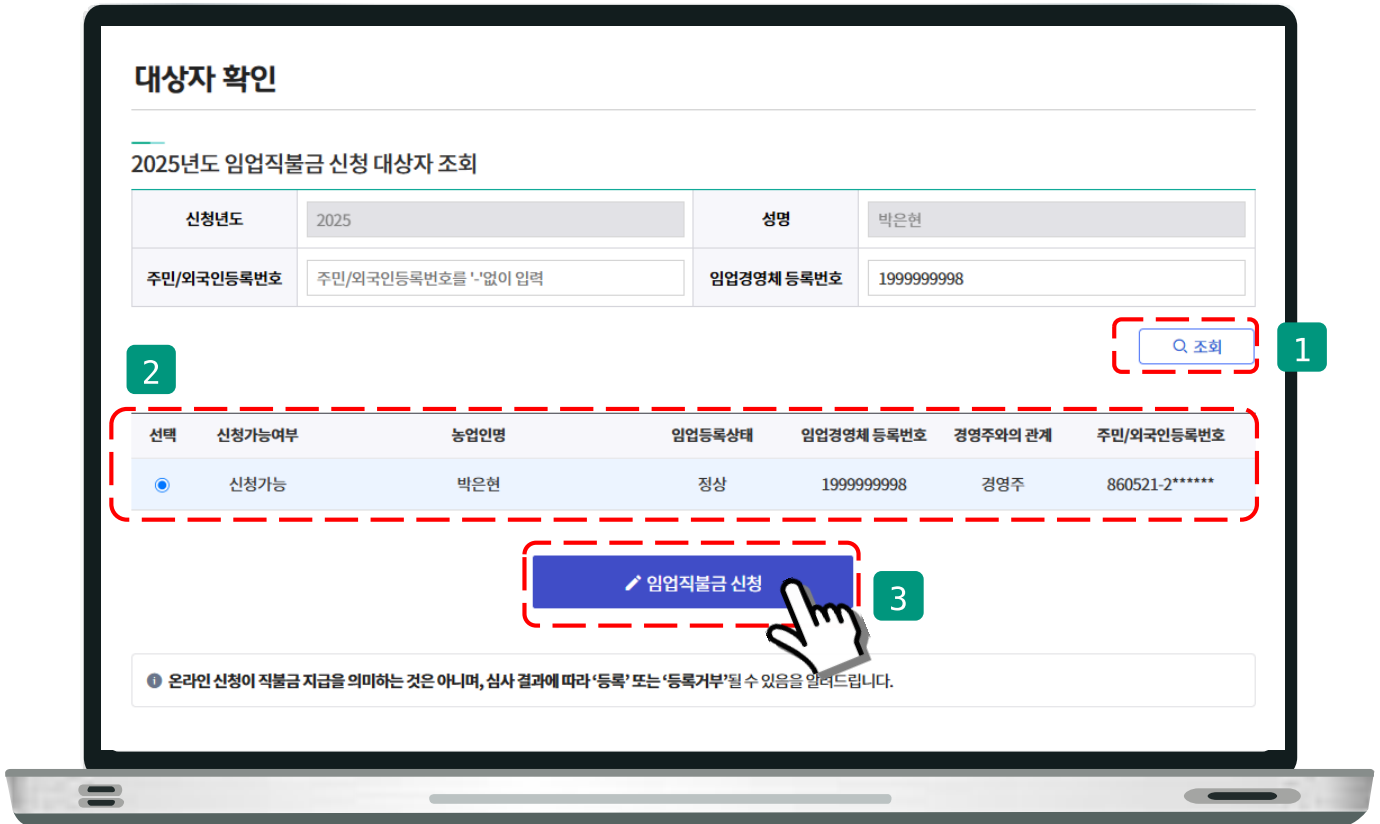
대상자 확인

2025년도 임업직불금 신청 대상자 조회

| 신청년도 | 2025 | 성명 | 박은현 |
|---|---|---|---|
| 주민/외국인등록번호 | 주민/외국인등록번호를 '-'없이 입력 | 임업경영체 등록번호 | 1999999998 |

조회

1

2

| 선택 | 신청가능여부 | 농업인명 | 임업등록상태 | 임업경영체 등록번호 | 경영주와의 관계 | 주민/외국인등록번호 |
|---|---|---|---|---|---|---|
| ● | 신청가능 | 박은현 | 정상 | 1999999998 | 경영주 | 860521-2****** |

임업직불금 신청

3

온라인 신청이 직불금 지급을 의미하는 것은 아니며, 심사 결과에 따라 '등록' 또는 '등록거부'될 수 있음을 알려드립니다.